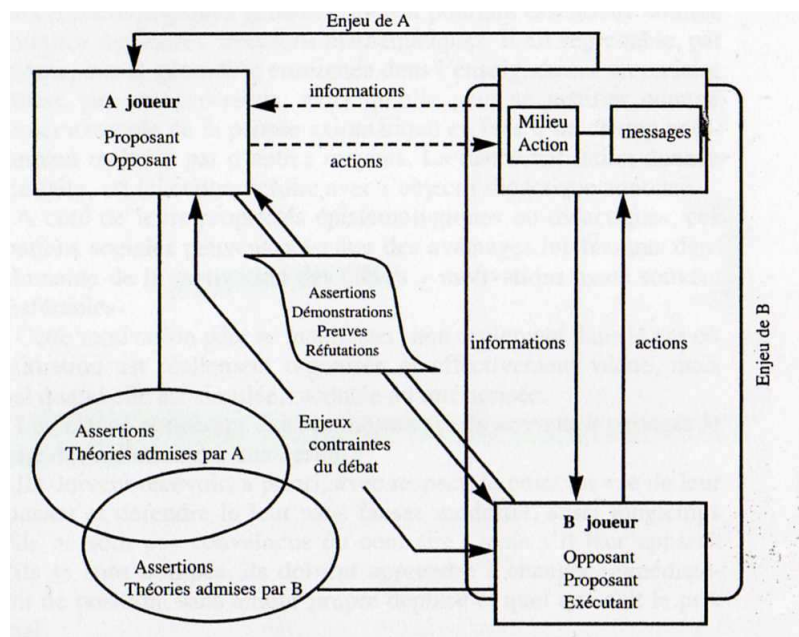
Enjeu de A

A joueur
Proposant
Opposant

informations

actions

Milieu
Action

messages

Assertions
Démonstrations
Preuves
Réfutations

informations

actions

Enjeu de B

Assertions
Théories admises par A

Enjeux
contraintes
du débat

Assertions
Théories admises par B

B joueur
Opposant
Proposant
Exécutant